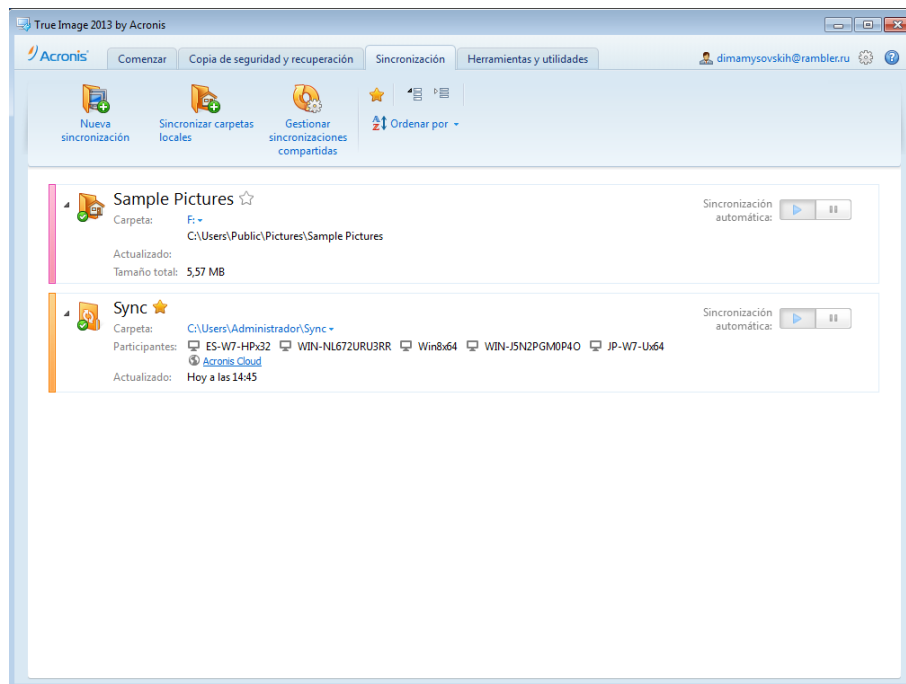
True Image 2013 by Acronis

Acronis | Comenzar | Copia de seguridad y recuperación | Sincronización | Herramientas y utilidades

dimamysovskih@rambler.ru

Nueva sincronización

Sincronizar carpetas locales

Gestionar sincronizaciones compartidas

Ordenar por

Sample Pictures

Carpeta: F:

C:\Users\Public\Pictures\Sample Pictures

Actualizado:

Tamaño total: 5,57 MB

Sincronización automática:

Sync

Carpeta: C:\Users\Administrador\Sync

Participantes: ES-W7-HPx32 WIN-NL672URU3RR Win8x64 WIN-J5N2PGM0P4O JP-W7-Ux64

Acronis Cloud

Actualizado: Hoy a las 14:45

Sincronización automática: